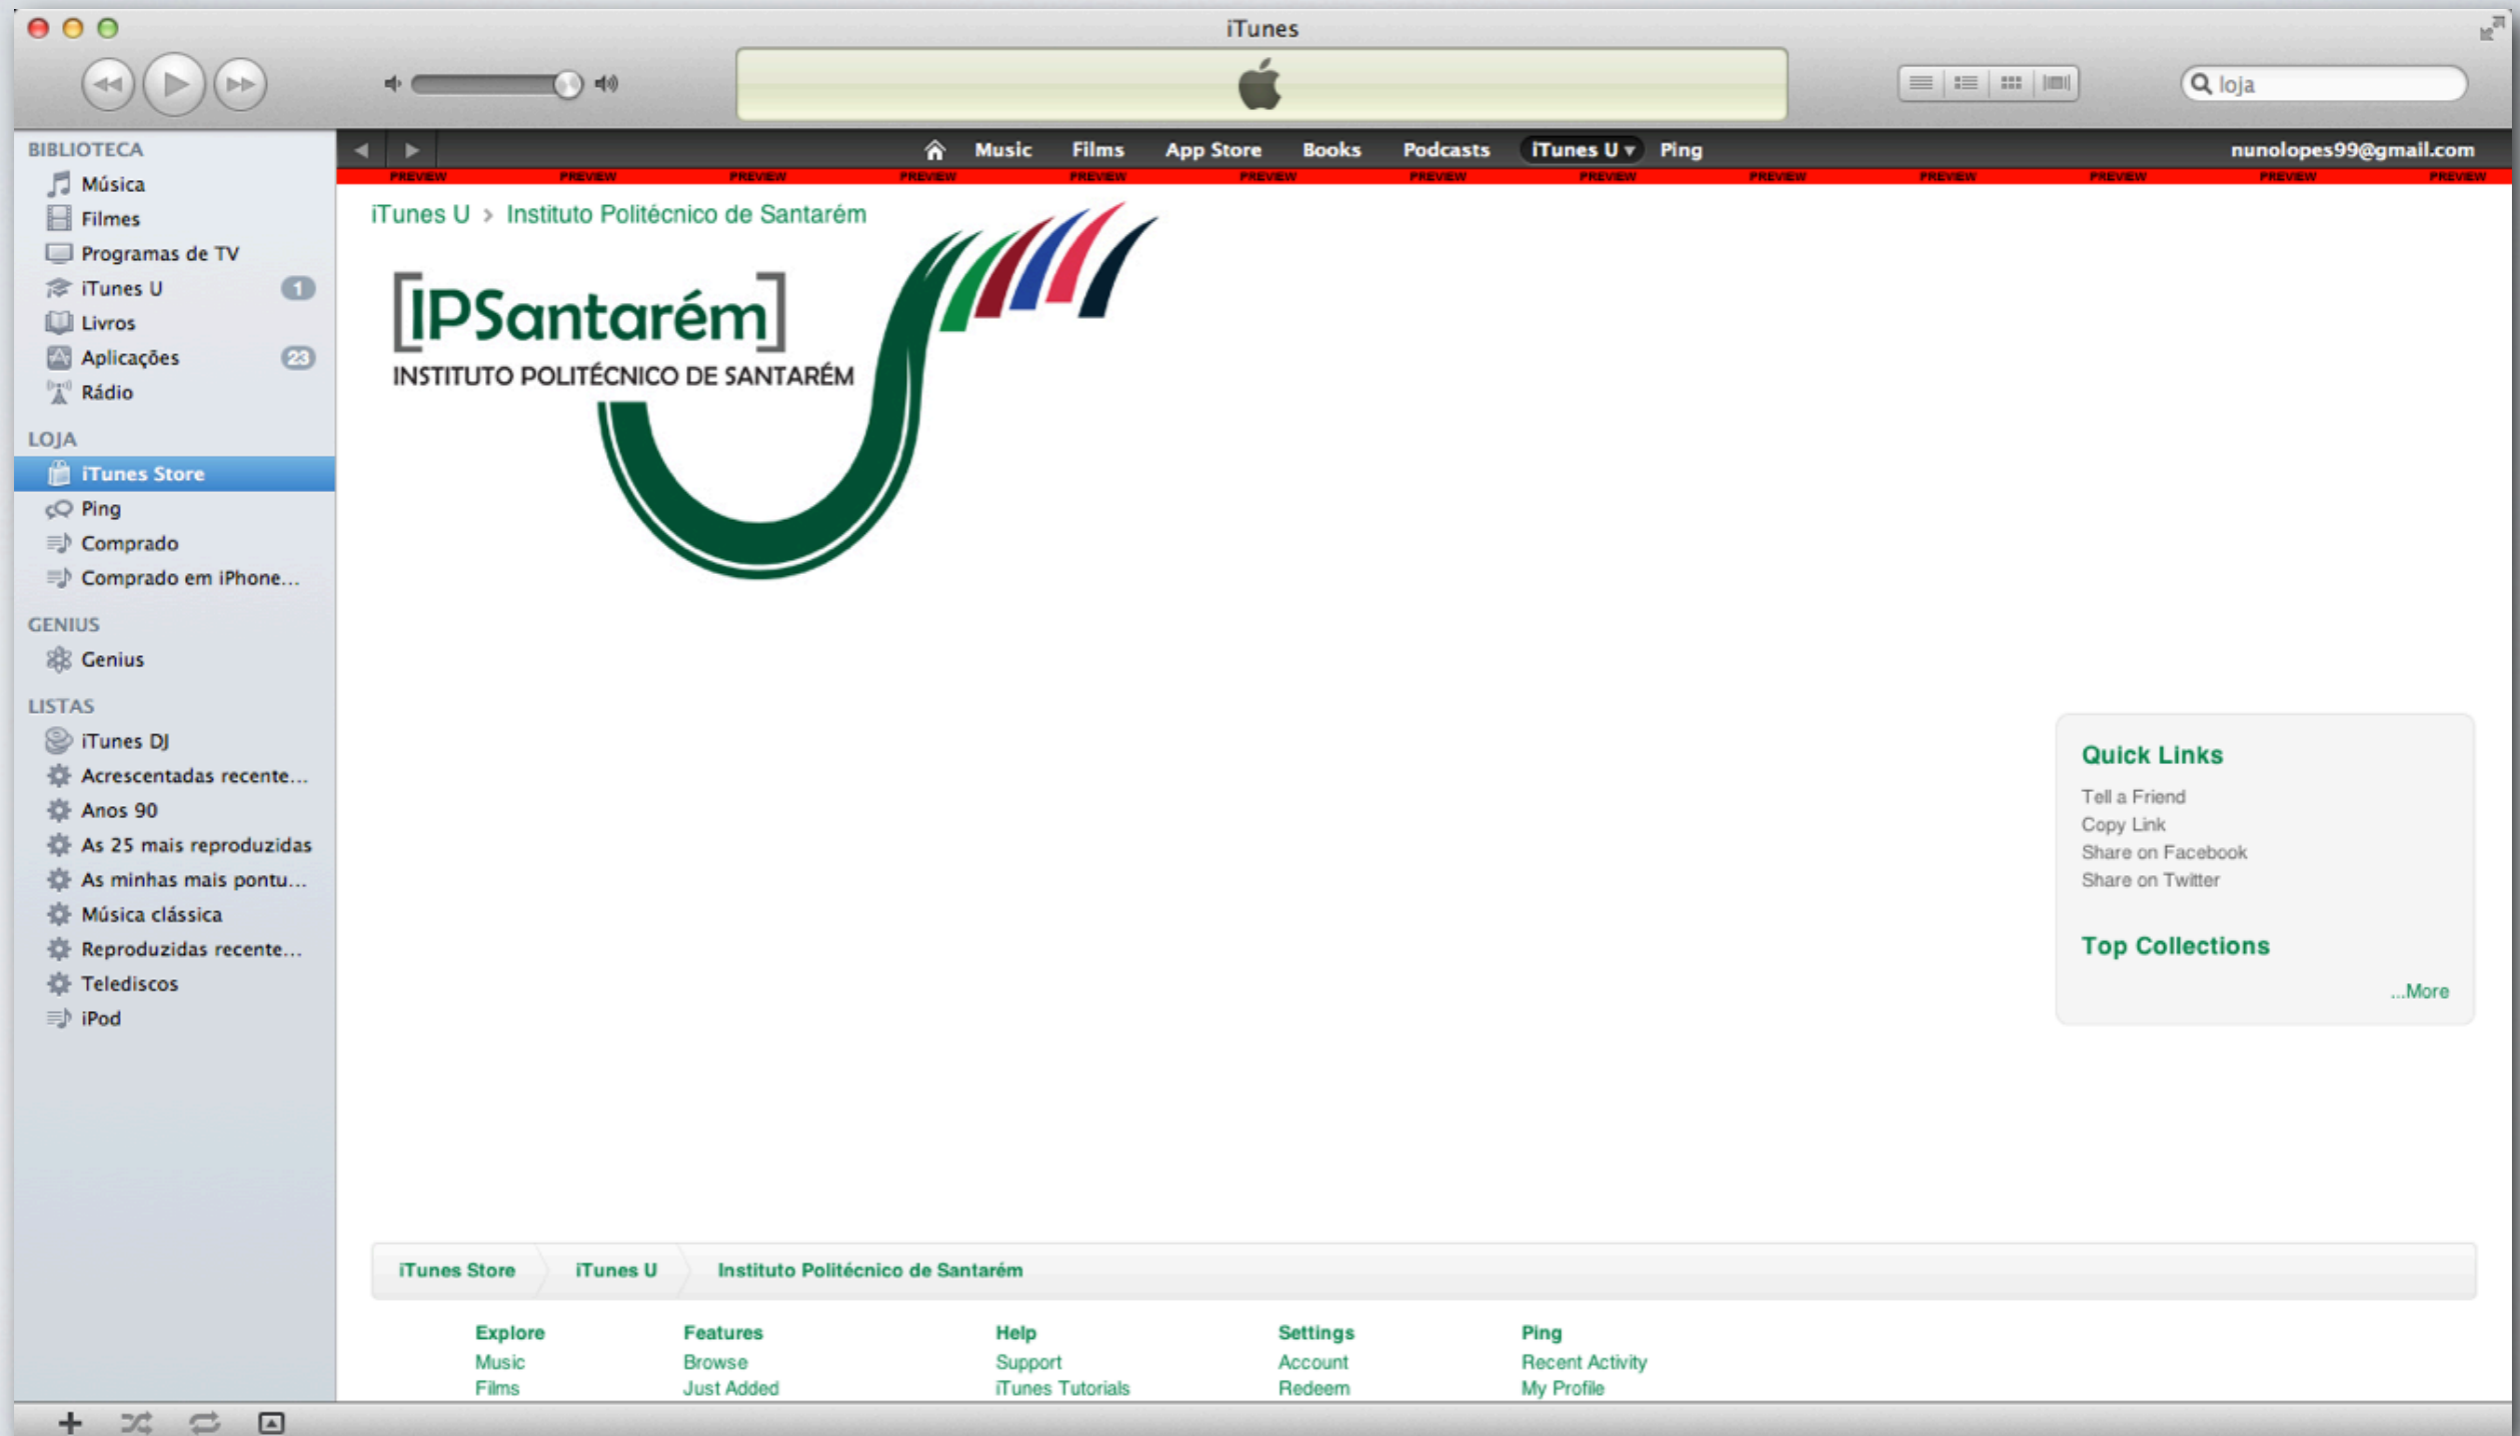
iTunes

loja

BIBLIOTECA
Música
Filmes
Programas de TV
iTunes U 1
Livros
Aplicações 23
Rádio

LOJA
iTunes Store
Ping
Comprado
Comprado em iPhone...

GENIUS
Genius

LISTAS
iTunes DJ
Acrescentadas recente...
Anos 90
As 25 mais reproduzidas
As minhas mais pontu...
Música clássica
Reproduzidas recente...
Telediscos
iPod

Music Films App Store Books Podcasts iTunes U Ping nunolopes99@gmail.com

PREVIEW PREVIEW PREVIEW PREVIEW PREVIEW PREVIEW PREVIEW PREVIEW PREVIEW PREVIEW PREVIEW PREVIEW PREVIEW

iTunes U > Instituto Politécnico de Santarém

[IPSantarém]
INSTITUTO POLITÉCNICO DE SANTARÉM

Quick Links
Tell a Friend
Copy Link
Share on Facebook
Share on Twitter

Top Collections
...More

iTunes Store | iTunes U | Instituto Politécnico de Santarém

Explore
Music
Films

Features
Browse
Just Added

Help
Support
iTunes Tutorials

Settings
Account
Redeem

Ping
Recent Activity
My Profile